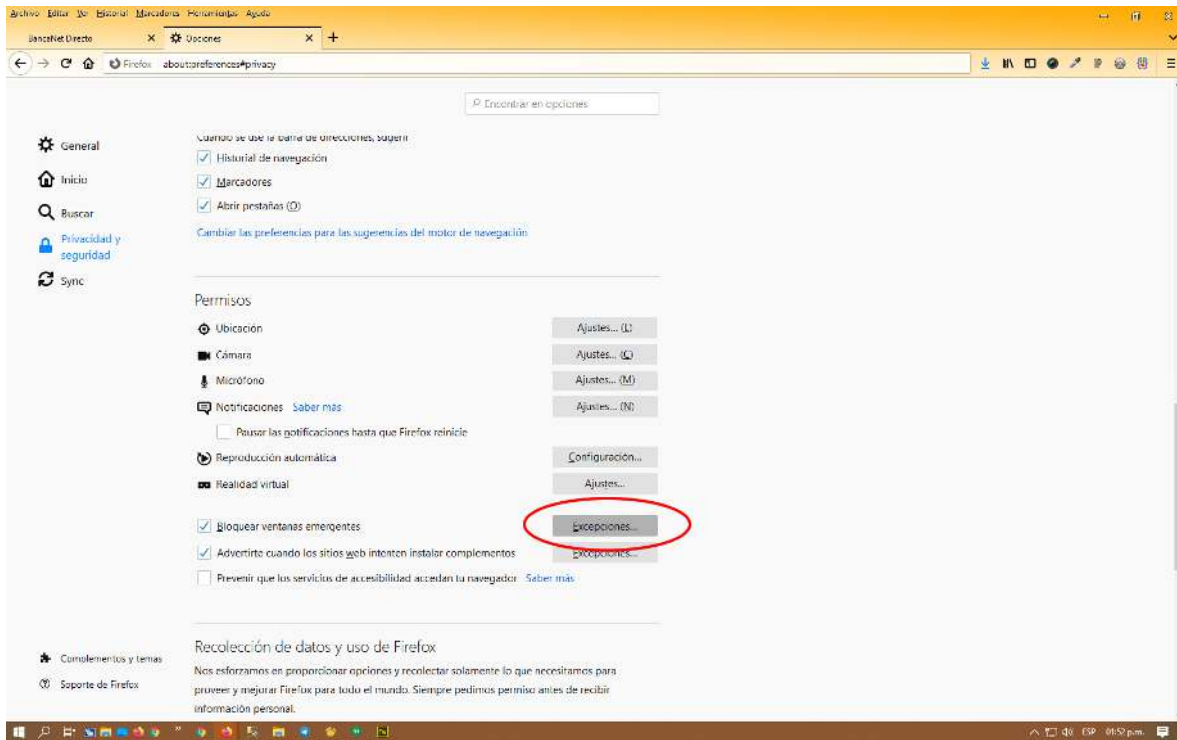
Archivo Editar Ver Historial Marcadores Herramientas Ayuda

BancaNet Directo ×
Opciones × +

Firefox about:preferences#privacy

Encontrar en opciones

General
Inicio
Buscar
Privacidad y seguridad
Sync

Cuando se use la barra de direcciones, sugerir
Historial de navegación
Marcadores
Abrir pestañas (O)
Cambiar las preferencias para las sugerencias del motor de navegación

Permisos
Ubicación Ajustes... (L)
Cámara Ajustes... (C)
Micrófono Ajustes... (M)
Notificaciones Saber más Ajustes... (N)
Pausar las notificaciones hasta que Firefox reinicie
Reproducción automática Configuración...
Realidad virtual Ajustes...
Bloquear ventanas emergentes Excepciones...
Advertirte cuando los sitios web intenten instalar complementos Excepciones...
Prevenir que los servicios de accesibilidad accedan tu navegador Saber más

Recolección de datos y uso de Firefox
Nos esforzamos en proporcionar opciones y recolectar solamente lo que necesitamos para proveer y mejorar Firefox para todo el mundo. Siempre pedimos permiso antes de recibir información personal.

Complementos y temas
Soporte de Firefox

ESP 01:52 p.m.